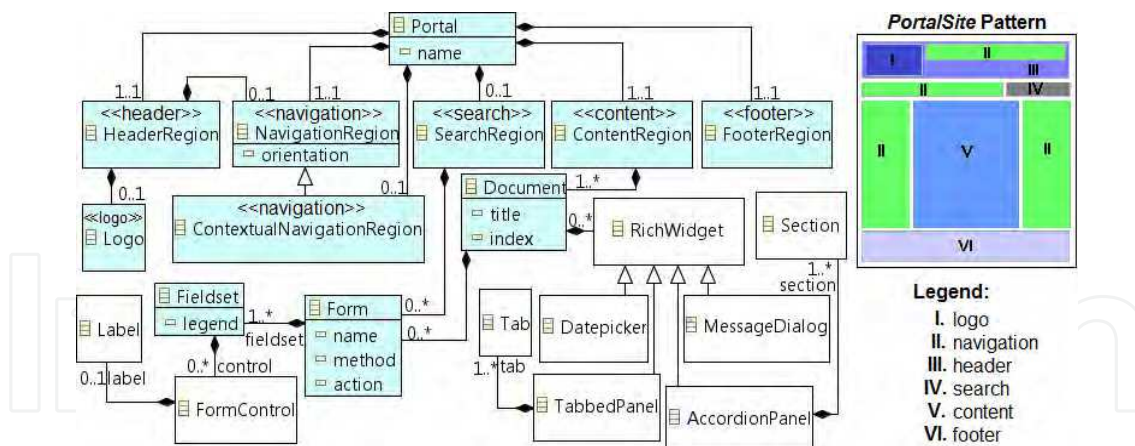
Portal
name

1..1
<<header>>
HeaderRegion

0..1
1..1
<<navigation>>
NavigationRegion
orientation

0..1
<<search>>
SearchRegion

1..1
<<content>>
ContentRegion

1..1
<<footer>>
FooterRegion

0..1
<<logo>>
Logo

<<navigation>>
ContextualNavigationRegion
0..1

Document
title
index
1..*
0..*
RichWidget

Section

Label

Fieldset
legend
1..*
fieldset

Form
name
method
action
0..*
0..*

Tab
1..*tab

Datepicker

MessageDialog

1..*
section

0..*
control
0..1label
FormControl

TabbedPanel

AccordionPanel

PortalSite Pattern

I
II
III
II
IV
II
V
II
VI

Legend:
I. logo
II. navigation
III. header
IV. search
V. content
VI. footer